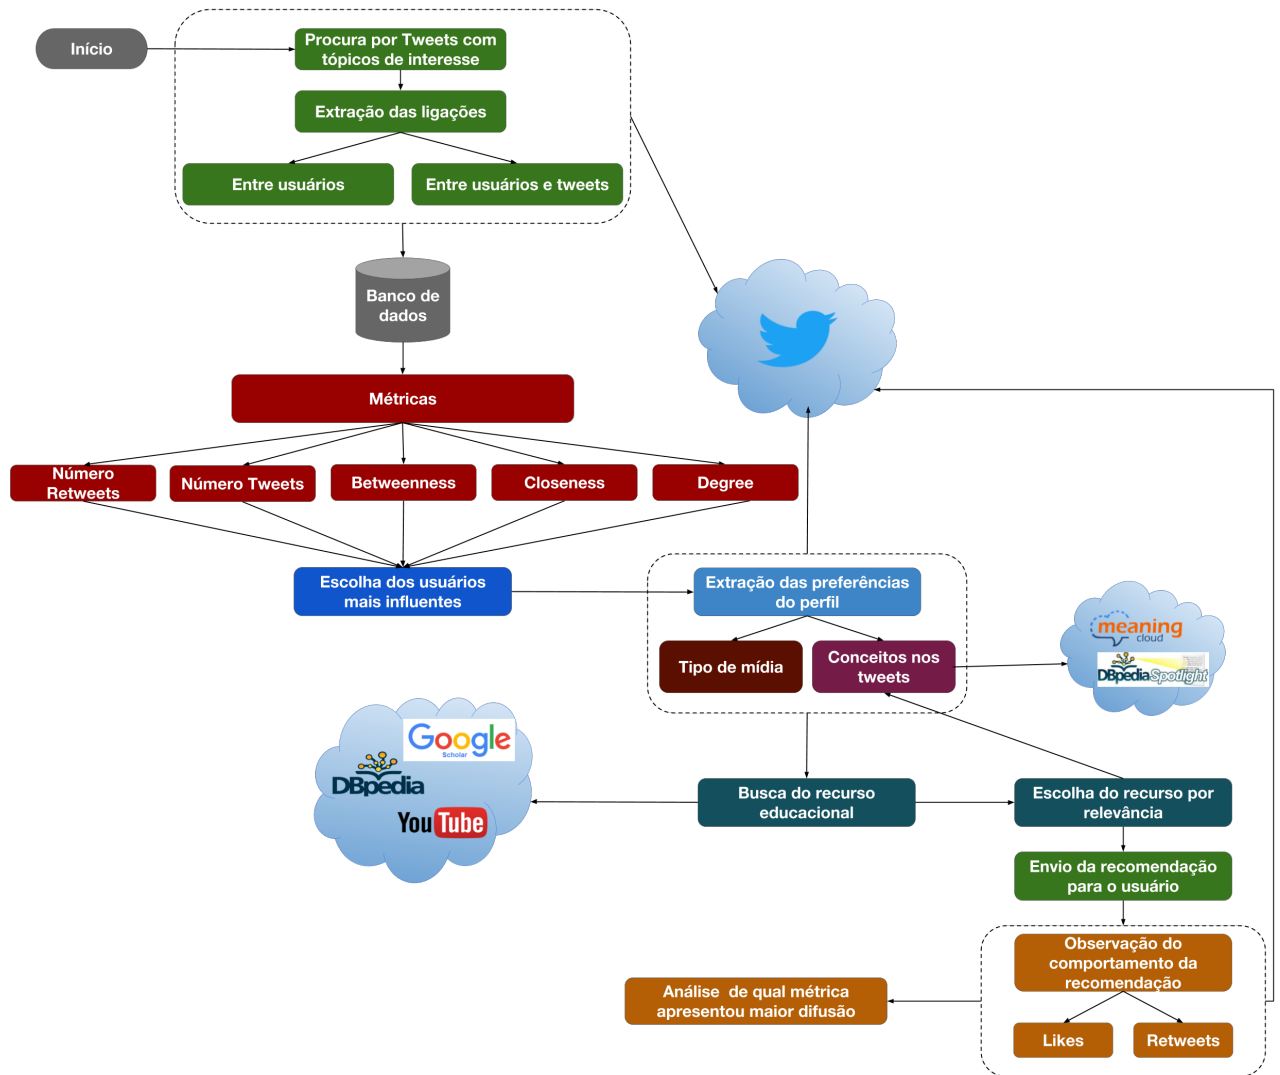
Início

Procura por Tweets com tópicos de interesse

Extração das ligações

Entre usuários

Entre usuários e tweets

Banco de dados

Métricas

Número Retweets

Número Tweets

Betweenness

Closeness

Degree

Escolha dos usuários mais influentes

Extração das preferências do perfil

Tipo de mídia

Conceitos nos tweets

meaning cloud

DBpedia Spotlight

Google Scholar

DBpedia

YouTube

Busca do recurso educacional

Escolha do recurso por relevância

Envio da recomendação para o usuário

Observação do comportamento da recomendação

Análise de qual métrica apresentou maior difusão

Likes

Retweets